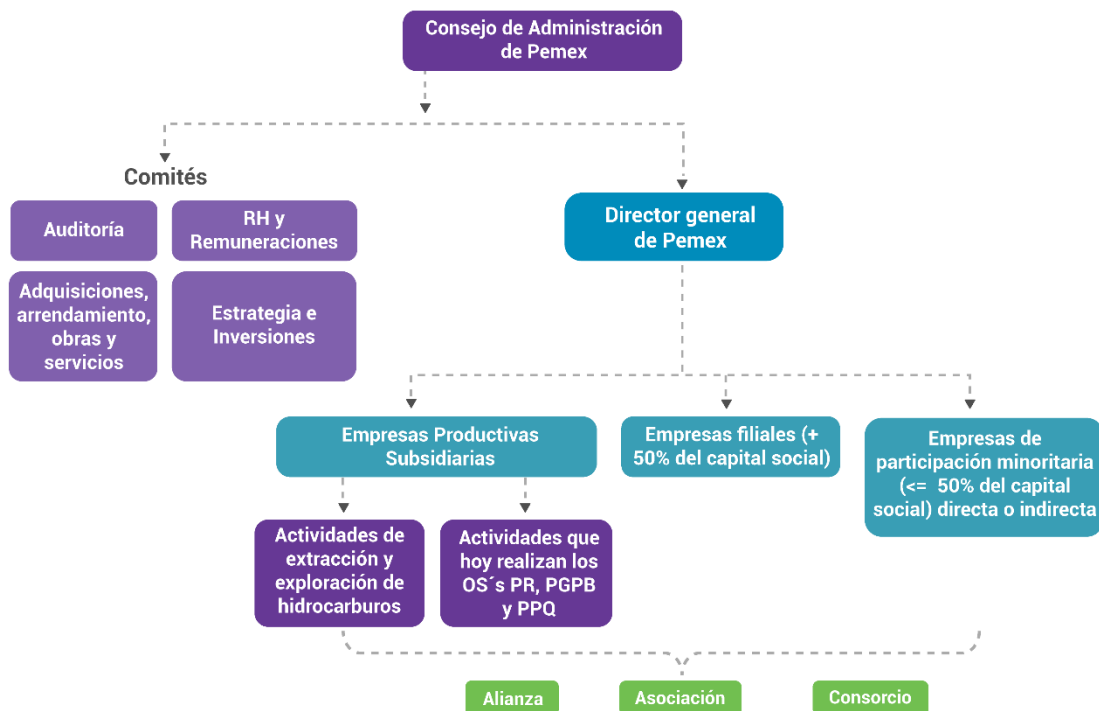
Consejo de Administración de Pemex

Comités

Auditoría

RH y Remuneraciones

Adquisiciones, arrendamiento, obras y servicios

Estrategia e Inversiones

Director general de Pemex

Empresas Productivas Subsidiarias

Empresas filiales (+ 50% del capital social)

Empresas de participación minoritaria (<= 50% del capital social) directa o indirecta

Actividades de extracción y exploración de hidrocarburos

Actividades que hoy realizan los OS´s PR, PGPB y PPQ

Alianza

Asociación

Consorcio